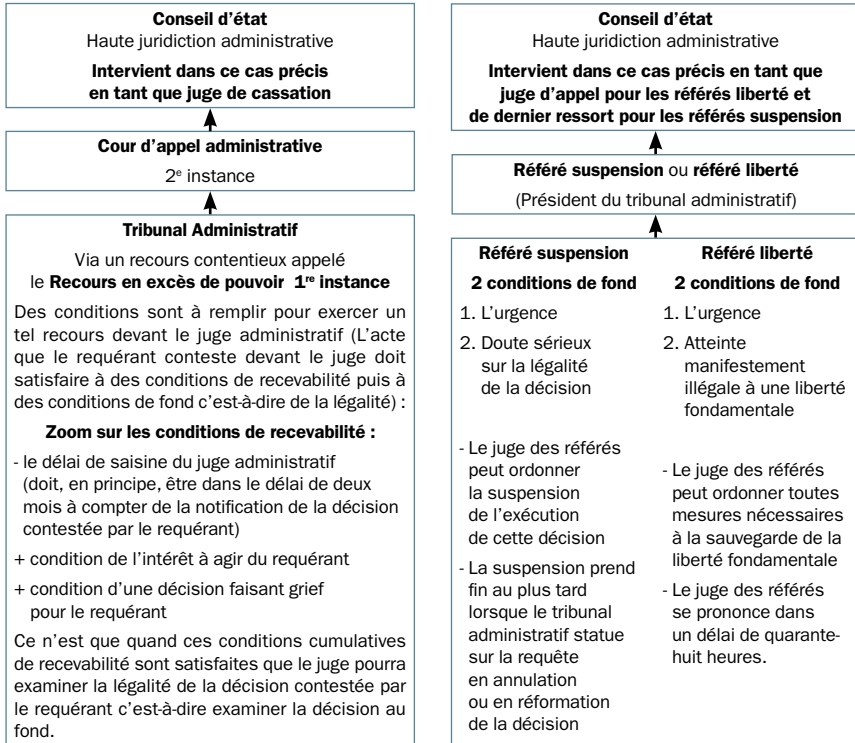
**Conseil d'état**
Haute juridiction administrative
**Intervient dans ce cas précis en tant que juge de cassation**

**Cour d'appel administrative**
$2^e$ instance

**Tribunal Administratif**
Via un recours contentieux appelé le **Recours en excès de pouvoir $1^{re}$ instance**

Des conditions sont à remplir pour exercer un tel recours devant le juge administratif (L'acte que le requérant conteste devant le juge doit satisfaire à des conditions de recevabilité puis à des conditions de fond c'est-à-dire de la légalité) :

**Zoom sur les conditions de recevabilité :**

- le délai de saisine du juge administratif (doit, en principe, être dans le délai de deux mois à compter de la notification de la décision contestée par le requérant)

+ condition de l'intérêt à agir du requérant

+ condition d'une décision faisant grief pour le requérant

Ce n'est que quand ces conditions cumulatives de recevabilité sont satisfaites que le juge pourra examiner la légalité de la décision contestée par le requérant c'est-à-dire examiner la décision au fond.

**Conseil d'état**
Haute juridiction administrative
**Intervient dans ce cas précis en tant que juge d'appel pour les référés liberté et de dernier ressort pour les référés suspension**

**Référé suspension** ou **référé liberté**
(Président du tribunal administratif)

**Référé suspension**
**2 conditions de fond**
1. L'urgence
2. Doute sérieux sur la légalité de la décision

- Le juge des référés peut ordonner la suspension de l'exécution de cette décision
- La suspension prend fin au plus tard lorsque le tribunal administratif statue sur la requête en annulation ou en réformation de la décision

**Référé liberté**
**2 conditions de fond**
1. L'urgence
2. Atteinte manifestement illégale à une liberté fondamentale

- Le juge des référés peut ordonner toutes mesures nécessaires à la sauvegarde de la liberté fondamentale
- Le juge des référés se prononce dans un délai de quarante-huit heures.